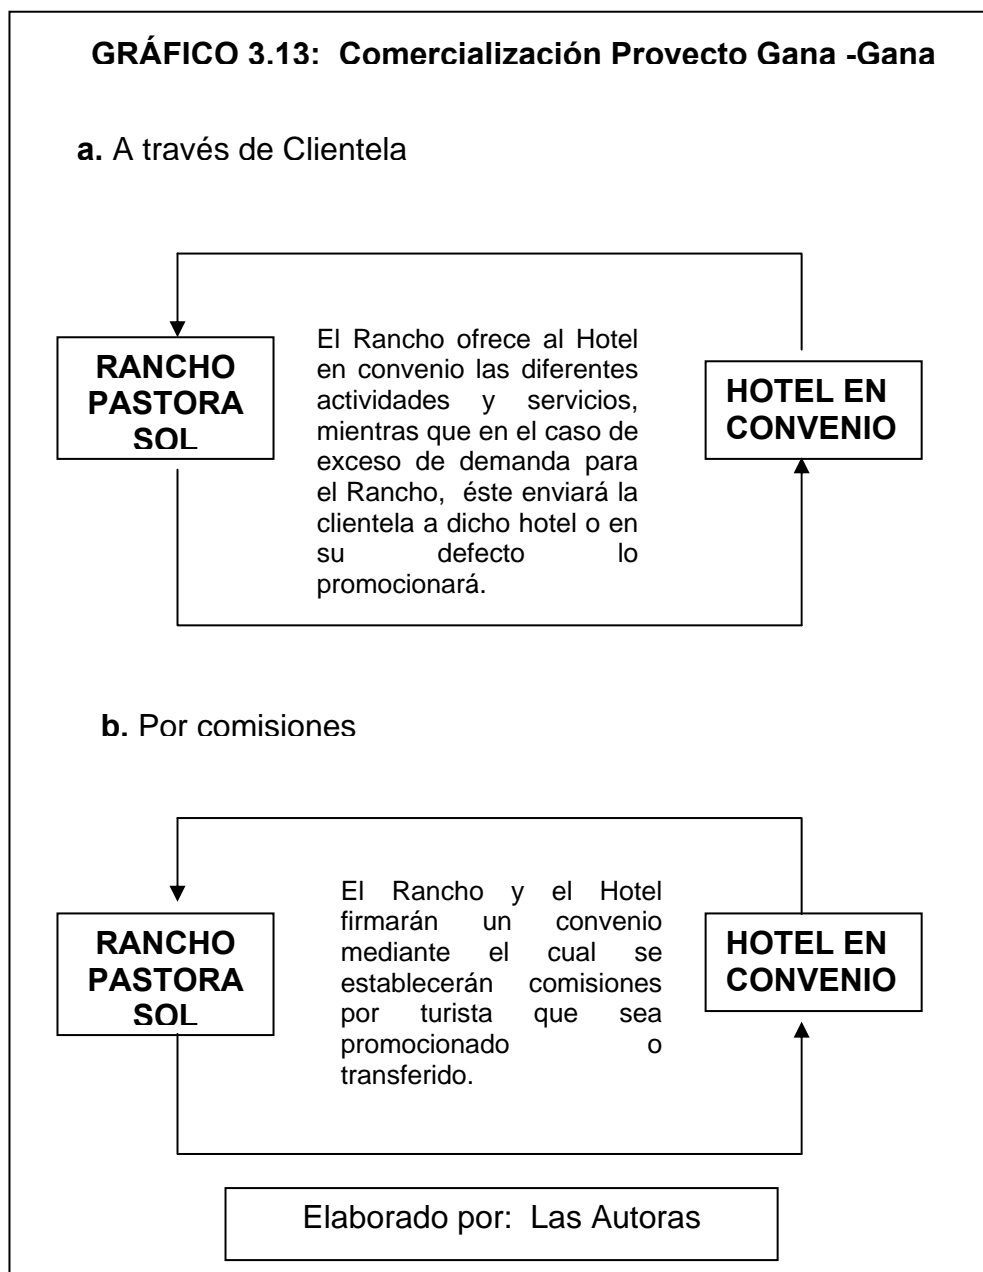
GRÁFICO 3.13: Comercialización Proyecto Gana -Gana

a. A través de Clientela

RANCHO PASTORA SOL

El Rancho ofrece al Hotel en convenio las diferentes actividades y servicios, mientras que en el caso de exceso de demanda para el Rancho, éste enviará la clientela a dicho hotel o en su defecto lo promocionará.

HOTEL EN CONVENIO

b. Por comisiones

RANCHO PASTORA SOL

El Rancho y el Hotel firmarán un convenio mediante el cual se establecerán comisiones por turista que sea promocionado o transferido.

HOTEL EN CONVENIO

Elaborado por: Las Autoras